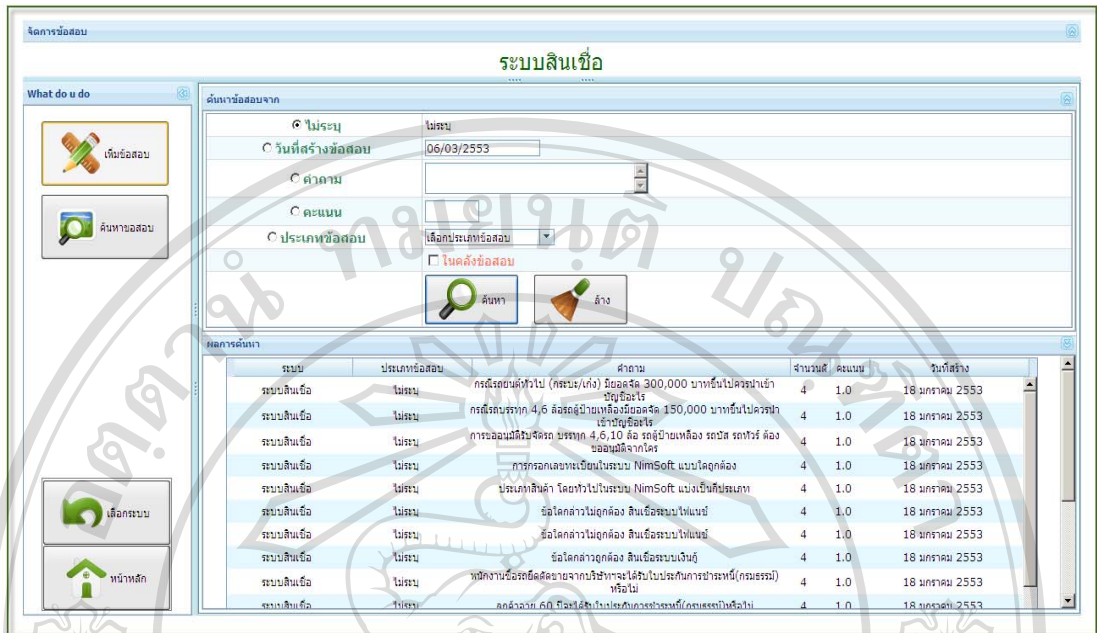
จัดการข้อสอบ

ระบบสินเชื่อ

What do u do

เพิ่มข้อสอบ

ค้นหาขอสอบ

เลือกระบบ

หน้าหลัก

ค้นหาข้อสอบจาก

ไม่ระบุ ไม่ระบุ

วันที่สร้างข้อสอบ 06/03/2553

คำถาม

คะแนน

ประเภทข้อสอบ เลือกประเภทข้อสอบ

ในคลังข้อสอบ

ค้นหา

ล้าง

ผลการค้นหา

| ระบบ | ประเภทข้อสอบ | คำถาม | จำนวนตัว | คะแนน | วันที่สร้าง |
|---|---|---|---|---|---|
| ระบบสินเชื่อ | ไม่ระบุ | กรณีรถยนต์ทั่วไป (กระบะ/เก๋ง) มียอดจัด 300,000 บาทขึ้นไปควรนำเข้าบัญชีอะไร | 4 | 1.0 | 18 มกราคม 2553 |
| ระบบสินเชื่อ | ไม่ระบุ | กรณีรถบรรทุก 4,6 ล้อรถผู้ป้ายเหลืองมียอดจัด 150,000 บาทขึ้นไปควรนำเข้าบัญชีอะไร | 4 | 1.0 | 18 มกราคม 2553 |
| ระบบสินเชื่อ | ไม่ระบุ | การขออนุมัติรับจัดรถ บรรทุก 4,6,10 ล้อ รถผู้ป้ายเหลือง รถบัส รถทัวร์ ต้องขออนุมัติจากใคร | 4 | 1.0 | 18 มกราคม 2553 |
| ระบบสินเชื่อ | ไม่ระบุ | การกรอกเลขทะเบียนในระบบ NimSoft แบบใดถูกต้อง | 4 | 1.0 | 18 มกราคม 2553 |
| ระบบสินเชื่อ | ไม่ระบุ | ประเภทสินค้า โดยทั่วไปในระบบ NimSoft แบ่งเป็นกี่ประเภท | 4 | 1.0 | 18 มกราคม 2553 |
| ระบบสินเชื่อ | ไม่ระบุ | ข้อใดกล่าวไม่ถูกต้อง สินเชื่อระบบไฟแนนซ์ | 4 | 1.0 | 18 มกราคม 2553 |
| ระบบสินเชื่อ | ไม่ระบุ | ข้อใดกล่าวไม่ถูกต้อง สินเชื่อระบบไฟแนนซ์ | 4 | 1.0 | 18 มกราคม 2553 |
| ระบบสินเชื่อ | ไม่ระบุ | ข้อใดกล่าวถูกต้อง สินเชื่อระบบเงินกู้ | 4 | 1.0 | 18 มกราคม 2553 |
| ระบบสินเชื่อ | ไม่ระบุ | พนักงานซื้อรถยึดคืนจากบริษัทจะได้รับประกันการชำระหนี้(กรมธรรม์) หรือไม่ | 4 | 1.0 | 18 มกราคม 2553 |
| ระบบสินเชื่อ | ไม่ระบุ | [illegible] | 4 | 1.0 | 18 มกราคม 2553 |